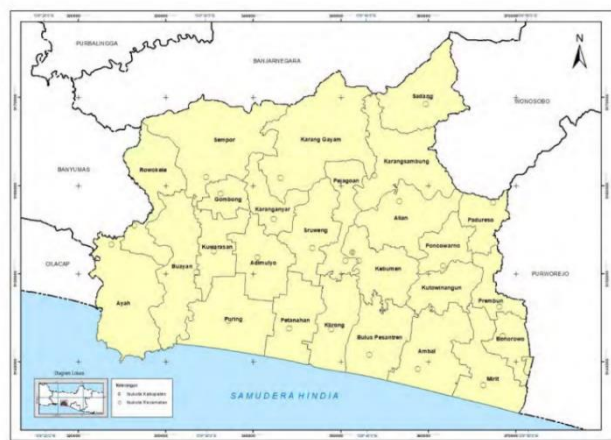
N

PURBALINGGA
BANJARNEGARA
WONOSOBO
BANYUMAS
CILACAP
PURWOREJO

Sadang
Sempor
Karang Gayam
Karangsambung
Rowokele
Gombong
Karanganyar
Pejagoan
Alian
Padureso
Sruweng
Poncowarno
Kuwarasan
Adimulyo
Buayan
Kebumen
Kutowinangun
Ayah
Puring
Petanahan
Klirong
Prembun
Bulus Pesantren
Ambal
Bonorowo
Mirit

SAMUDERA HINDIA

Diagram Lokasi
Keterangan
Ibukota Kabupaten
Ibukota Kecamatan